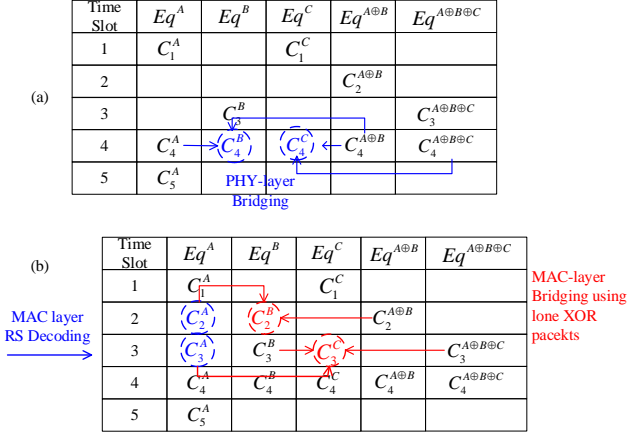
(a)

| Time Slot | $Eq^A$ | $Eq^B$ | $Eq^C$ | $Eq^{A\oplus B}$ | $Eq^{A\oplus B\oplus C}$ |
|---|---|---|---|---|---|
| 1 | $C_1^A$ | | $C_1^C$ | | |
| 2 | | | | $C_2^{A\oplus B}$ | |
| 3 | | $C_3^B$ | | | $C_3^{A\oplus B\oplus C}$ |
| 4 | $C_4^A$ | $C_4^B$ | $C_4^C$ | $C_4^{A\oplus B}$ | $C_4^{A\oplus B\oplus C}$ |
| 5 | $C_5^A$ | | | | |

PHY-layer Bridging

(b)

MAC layer RS Decoding

| Time Slot | $Eq^A$ | $Eq^B$ | $Eq^C$ | $Eq^{A\oplus B}$ | $Eq^{A\oplus B\oplus C}$ |
|---|---|---|---|---|---|
| 1 | $C_1^A$ | | $C_1^C$ | | |
| 2 | $C_2^A$ | $C_2^B$ | | $C_2^{A\oplus B}$ | |
| 3 | $C_3^A$ | $C_3^B$ | $C_3^C$ | | $C_3^{A\oplus B\oplus C}$ |
| 4 | $C_4^A$ | $C_4^B$ | $C_4^C$ | $C_4^{A\oplus B}$ | $C_4^{A\oplus B\oplus C}$ |
| 5 | $C_5^A$ | | | | |

MAC-layer Bridging using lone XOR pacekts